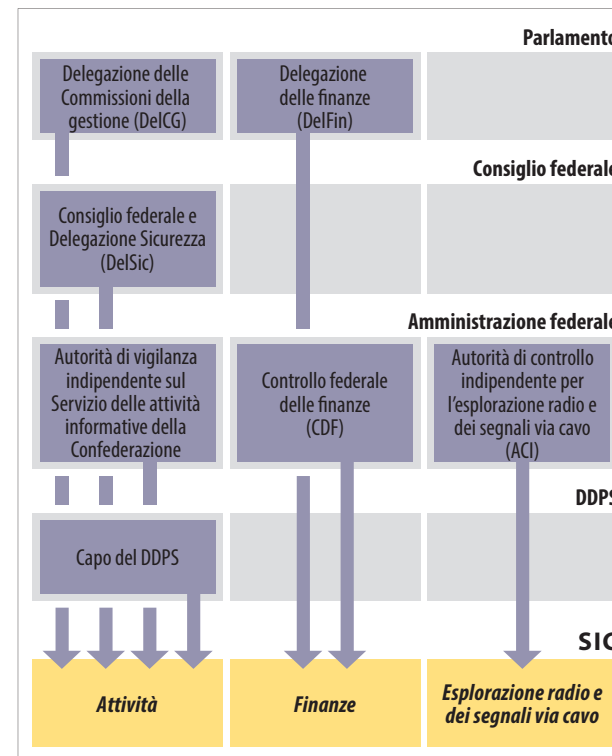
Parlamento

Delegazione delle Commissioni della gestione (DelCG)

Delegazione delle finanze (DelFin)

Consiglio federale

Consiglio federale e Delegazione Sicurezza (DelSic)

Amministrazione federale

Autorità di vigilanza indipendente sul Servizio delle attività informative della Confederazione

Controllo federale delle finanze (CDF)

Autorità di controllo indipendente per l'esplorazione radio e dei segnali via cavo (ACI)

DDPS

Capo del DDPS

SIC

Attività

Finanze

Esplorazione radio e dei segnali via cavo